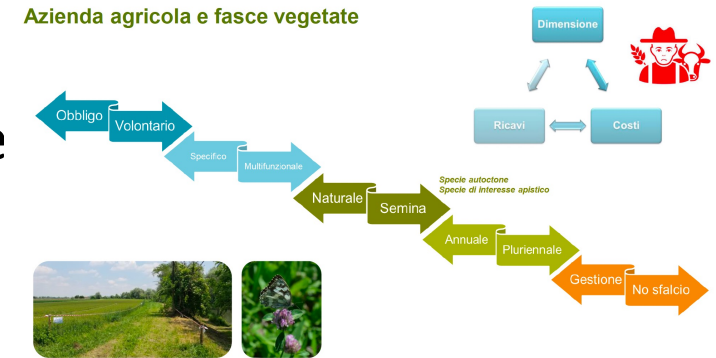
Azienda agricola e fasce vegetate

Dimensione

Ricavi

Costi

Obbligo

Volontario

Specifico

Multifunzionale

Naturale

Semina

Specie autoctone
Specie di interesse apistico

Annuale

Pluriennale

Gestione

No sfalcio